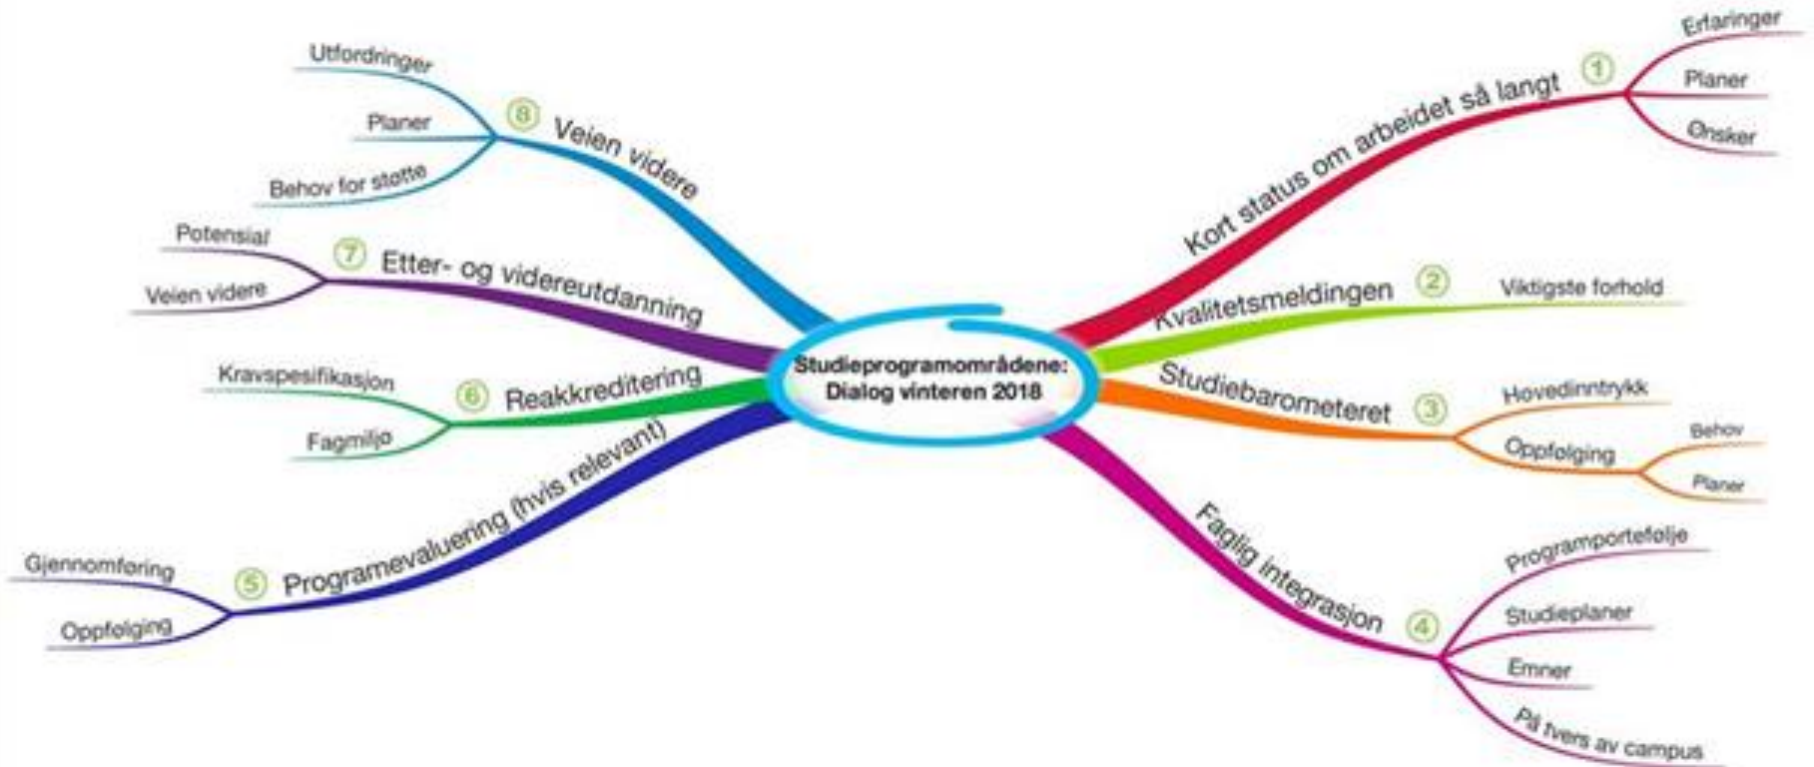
Studieprogramområdene: Dialog vinteren 2018

1 Kort status om arbeidet så langt
Erfaringer
Planer
Ønsker

2 Kvalitetsmeldingen
Viktigste forhold

3 Studiebarometeret
Hovedinntrykk
Oppfølging
Behov
Planer

4 Faglig integrasjon
Programportefølje
Studieplaner
Emner
På tvers av campus

5 Programevaluering (hvis relevant)
Gjennomføring
Oppfølging

6 Reakkreditering
Kravspesifikasjon
Fagmiljø

7 Etter- og videreutdanning
Potensial
Veien videre

8 Veien videre
Utfordringer
Planer
Behov for støtte